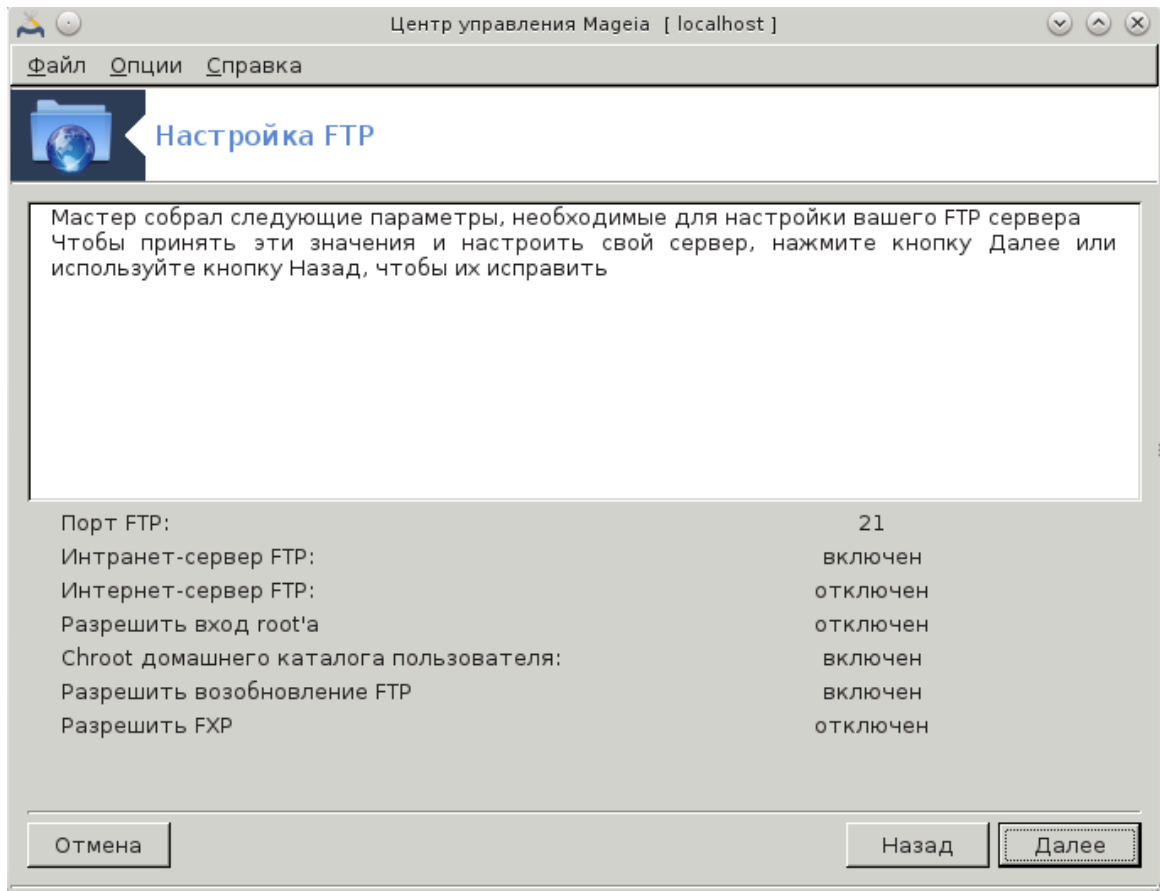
Центр управления Mageia [ localhost ]

Файл Опции Справка

Настройка FTP

Мастер собрал следующие параметры, необходимые для настройки вашего FTP сервера
Чтобы принять эти значения и настроить свой сервер, нажмите кнопку Далее или используйте кнопку Назад, чтобы их исправить

| | |
|---|---|
| Порт FTP: | 21 |
| Интранет-сервер FTP: | включен |
| Интернет-сервер FTP: | отключен |
| Разрешить вход root'a | отключен |
| Chroot домашнего каталога пользователя: | включен |
| Разрешить возобновление FTP | включен |
| Разрешить FXP | отключен |

Отмена

Назад

Далее